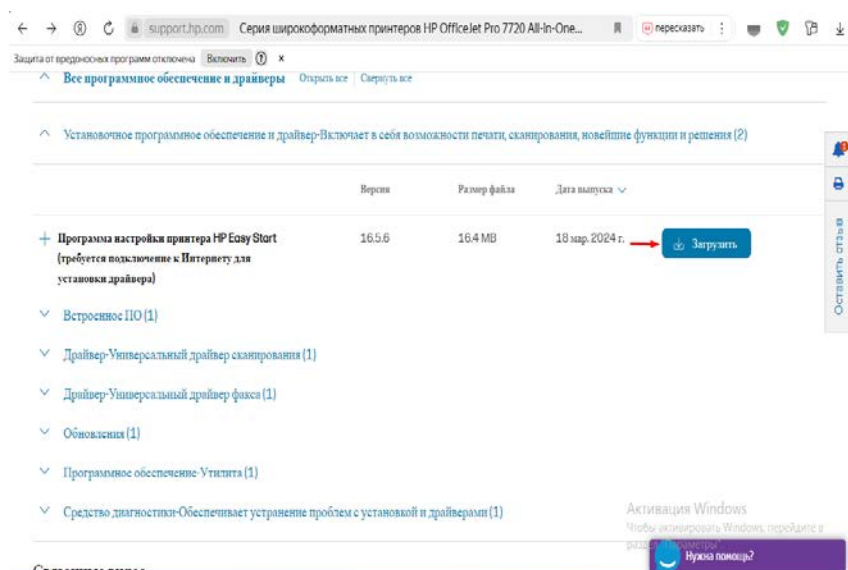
support.hp.com Серия широкоформатных принтеров HP OfficeJet Pro 7720 All-In-One... пересказать

Защита от вредоносных программ отключена Включить ? ×

Все программное обеспечение и драйверы Открыть все | Свернуть все

Установочное программное обеспечение и драйвер-Включает в себя возможности печати, сканирования, новейшие функции и решения (2)

| | Версия | Размер файла | Дата выпуска |
|---|---|---|---|
| Программа настройки принтера HP Easy Start (требуется подключение к Интернету для установки драйвера) | 16.5.6 | 16.4 MB | 18 мар. 2024 г. |

Загрузить

Встроенное ПО (1)

Драйвер-Универсальный драйвер сканирования (1)

Драйвер-Универсальный драйвер факса (1)

Обновления (1)

Программное обеспечение-Утилита (1)

Средство диагностики-Обеспечивает устранение проблем с установкой и драйверами (1)

Активация Windows
Чтобы активировать Windows, перейдите в раздел "Параметры".

Нужна помощь?

Оставить отзыв